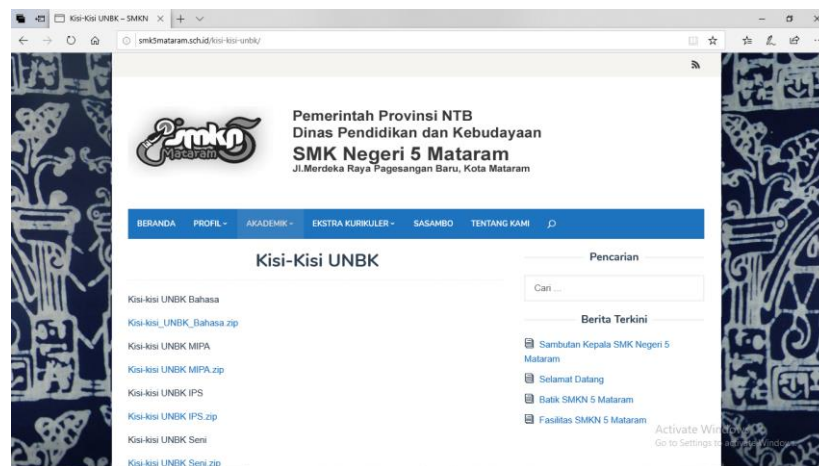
Kisi-Kisi UNBK – SMKN ×

smk5mataram.sch.id/kisi-kisi-unbk/

smkn Mataram

Pemerintah Provinsi NTB
Dinas Pendidikan dan Kebudayaan
SMK Negeri 5 Mataram
Jl.Merdeka Raya Pagesangan Baru, Kota Mataram

BERANDA PROFIL ˅ AKADEMIK ˅ EKSTRA KURIKULER ˅ SASAMBO TENTANG KAMI

Kisi-Kisi UNBK

Kisi-kisi UNBK Bahasa

Kisi-kisi_UNBK_Bahasa.zip

Kisi-kisi UNBK MIPA

Kisi-kisi UNBK MIPA.zip

Kisi-kisi UNBK IPS

Kisi-kisi UNBK IPS.zip

Kisi-kisi UNBK Seni

Kisi-kisi UNBK Seni.zip

Pencarian

Cari ...

Berita Terkini

Sambutan Kepala SMK Negeri 5 Mataram

Selamat Datang

Batik SMKN 5 Mataram

Fasilitas SMKN 5 Mataram

Activate Windows
Go to Settings to activate Windows.